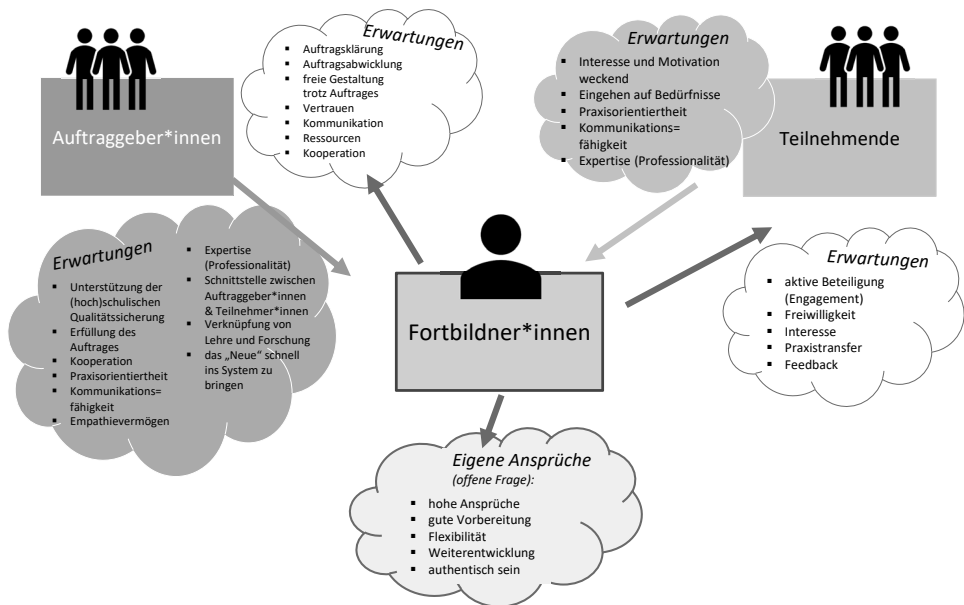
Auftraggeber*innen

Erwartungen
- Auftragsklärung
- Auftragsabwicklung
- freie Gestaltung trotz Auftrages
- Vertrauen
- Kommunikation
- Ressourcen
- Kooperation

Erwartungen
- Interesse und Motivation weckend
- Eingehen auf Bedürfnisse
- Praxisorientiertheit
- Kommunikations= fähigkeit
- Expertise (Professionalität)

Teilnehmende

Erwartungen
- Unterstützung der (hoch)schulischen Qualitätssicherung
- Erfüllung des Auftrages
- Kooperation
- Praxisorientiertheit
- Kommunikations= fähigkeit
- Empathievermögen
- Expertise (Professionalität)
- Schnittstelle zwischen Auftraggeber*innen & Teilnehmer*innen
- Verknüpfung von Lehre und Forschung
- das „Neue" schnell ins System zu bringen

Fortbildner*innen

Erwartungen
- aktive Beteiligung (Engagement)
- Freiwilligkeit
- Interesse
- Praxistransfer
- Feedback

Eigene Ansprüche
(offene Frage):
- hohe Ansprüche
- gute Vorbereitung
- Flexibilität
- Weiterentwicklung
- authentisch sein